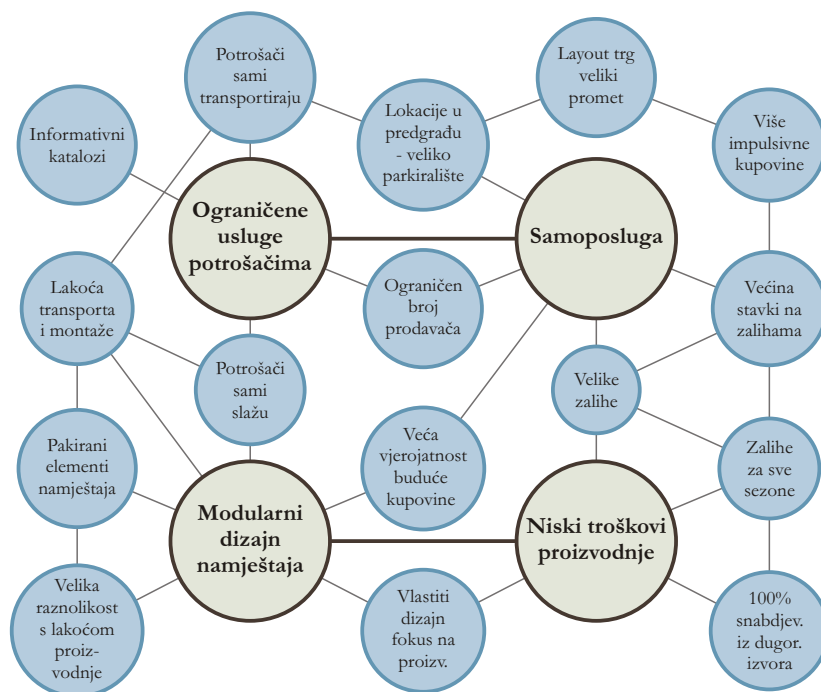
Potrošači sami transportiraju

Layout trg veliki promet

Informativni katalozi

Lokacije u predgrađu - veliko parkiralište

Više impulsivne kupovine

Ograničene usluge potrošačima

Samoposluga

Lakoća transporta i montaže

Ograničen broj prodavača

Većina stavki na zalihama

Potrošači sami slažu

Velike zalihe

Pakirani elementi namještaja

Veća vjerojatnost buduće kupovine

Zalihe za sve sezone

Modularni dizajn namještaja

Niski troškovi proizvodnje

Velika raznolikost s lakoćom proizvodnje

Vlastiti dizajn fokus na proizv.

100% snabdjev. iz dugor. izvora